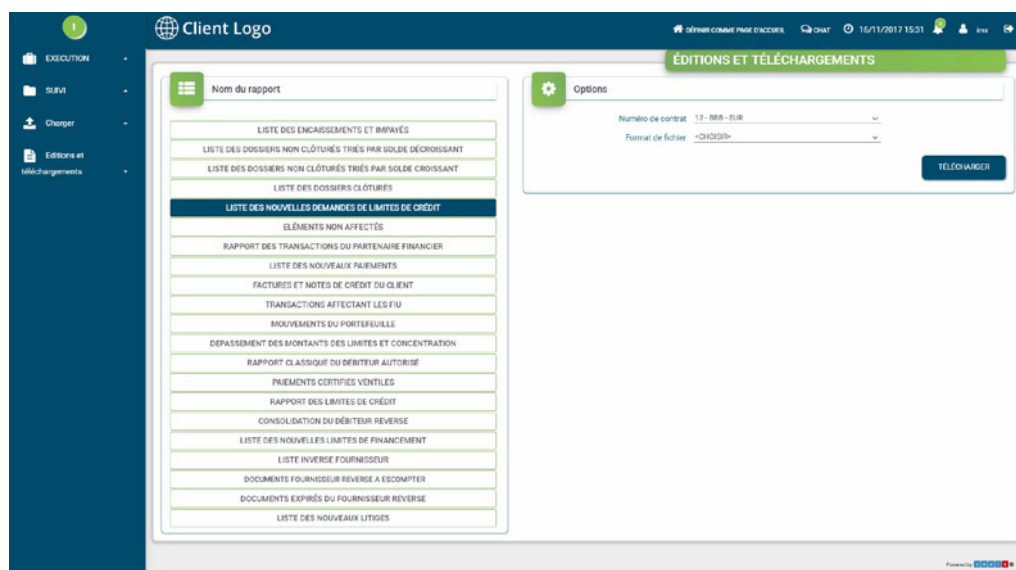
Client Logo

DÉFINIR COMME PAGE D'ACCUEIL CHAT 16/11/2017 15:31 ima

EXECUTION

SUIVI

Charger

Editions et téléchargements

ÉDITIONS ET TÉLÉCHARGEMENTS

Nom du rapport

LISTE DES ENCAISSEMENTS ET IMPAYÉS
LISTE DES DOSSIERS NON CLÔTURÉS TRIÉS PAR SOLDE DÉCROISSANT
LISTE DES DOSSIERS NON CLÔTURÉS TRIÉS PAR SOLDE CROISSANT
LISTE DES DOSSIERS CLÔTURÉS
LISTE DES NOUVELLES DEMANDES DE LIMITES DE CRÉDIT
ÉLÉMENTS NON AFFECTÉS
RAPPORT DES TRANSACTIONS DU PARTENAIRE FINANCIER
LISTE DES NOUVEAUX PAIEMENTS
FACTURES ET NOTES DE CRÉDIT DU CLIENT
TRANSACTIONS AFFECTANT LES FIU
MOUVEMENTS DU PORTEFEUILLE
DÉPASSEMENT DES MONTANTS DES LIMITES ET CONCENTRATION
RAPPORT CLASSIQUE DU DÉBITEUR AUTORISÉ
PAIEMENTS CERTIFIÉS VENTILÉS
RAPPORT DES LIMITES DE CRÉDIT
CONSOLIDATION DU DÉBITEUR REVERSE
LISTE DES NOUVELLES LIMITES DE FINANCEMENT
LISTE INVERSE FOURNISSEUR
DOCUMENTS FOURNISSEUR REVERSE A ESCOMPTER
DOCUMENTS EXPIRÉS DU FOURNISSEUR REVERSE
LISTE DES NOUVEAUX LITIGES

Options

Numéro de contrat 12 - 888 - EUR

Format de fichier <CHOISIR>

TÉLÉCHARGER

Powered by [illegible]